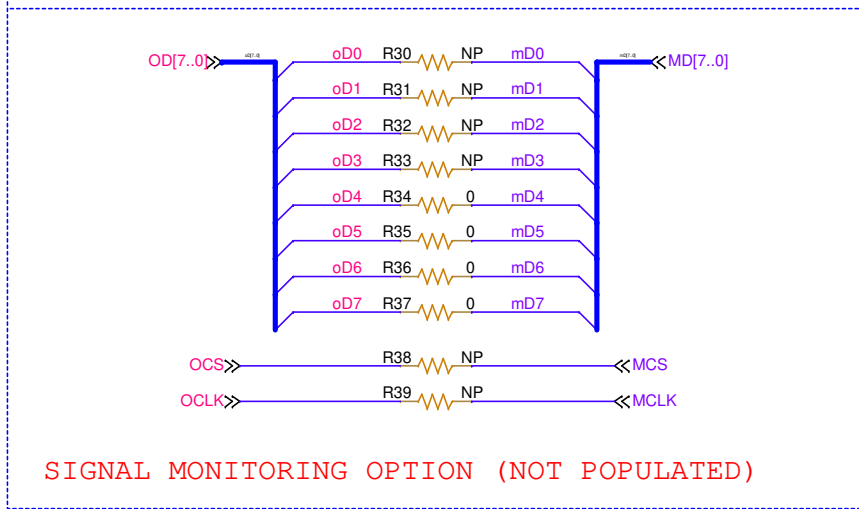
OD[7..0]
oD[7..0]
oD0 R30 NP mD0
oD1 R31 NP mD1
oD2 R32 NP mD2
oD3 R33 NP mD3
oD4 R34 0 mD4
oD5 R35 0 mD5
oD6 R36 0 mD6
oD7 R37 0 mD7
mD[7..0]
MD[7..0]

OCS R38 NP MCS
OCLK R39 NP MCLK

SIGNAL MONITORING OPTION (NOT POPULATED)